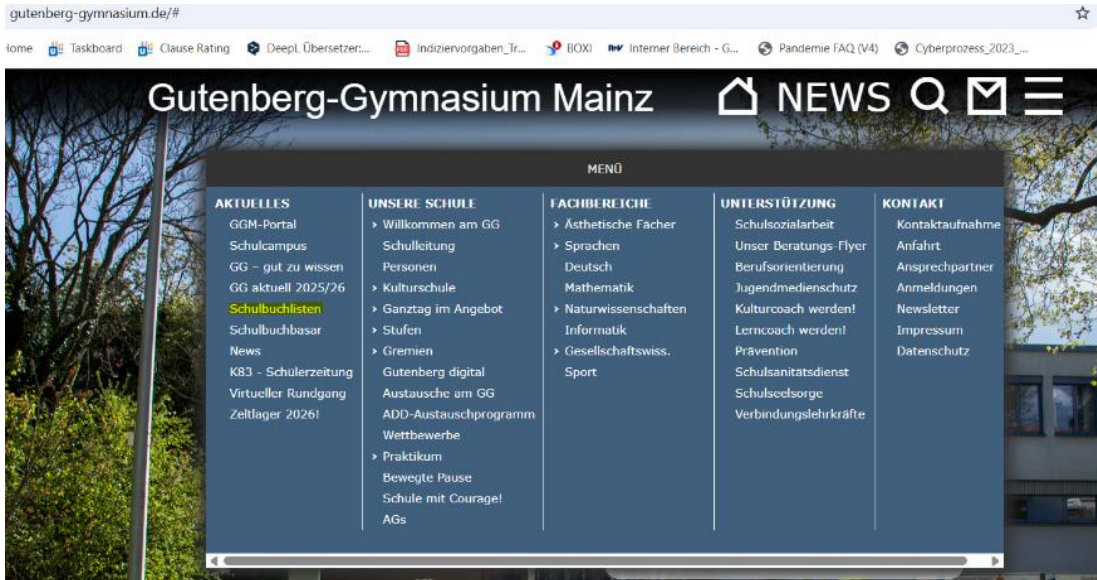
gutenberg-gymnasium.de/#

Home Taskboard Clause Rating DeepL Übersetzer:... Indiziervorgaben_Tr... BOX! Interner Bereich - G... Pandemie FAQ (V4) Cyberprozess_2023_...

Gutenberg-Gymnasium Mainz NEWS

MENÜ

AKTUELLES
GGM-Portal
Schulcampus
GG – gut zu wissen
GG aktuell 2025/26
Schulbuchlisten
Schulbuchbasar
News
K83 - Schülerzeitung
Virtueller Rundgang
Zeltlager 2026!

UNSERE SCHULE
› Willkommen am GG
Schulleitung
Personen
› Kulturschule
› Ganztag im Angebot
› Stufen
› Gremien
Gutenberg digital
Austausche am GG
ADD-Austauschprogramm
Wettbewerbe
› Praktikum
Bewegte Pause
Schule mit Courage!
AGs

FACHBEREICHE
› Ästhetische Fächer
› Sprachen
Deutsch
Mathematik
› Naturwissenschaften
Informatik
› Gesellschaftswiss.
Sport

UNTERSTÜTZUNG
Schulsozialarbeit
Unser Beratungs-Flyer
Berufsorientierung
Jugendmedienschutz
Kulturcoach werden!
Lerncoach werden!
Prävention
Schulsanitätsdienst
Schulseelsorge
Verbindungslehrkräfte

KONTAKT
Kontaktaufnahme
Anfahrt
Ansprechpartner
Anmeldungen
Newsletter
Impressum
Datenschutz